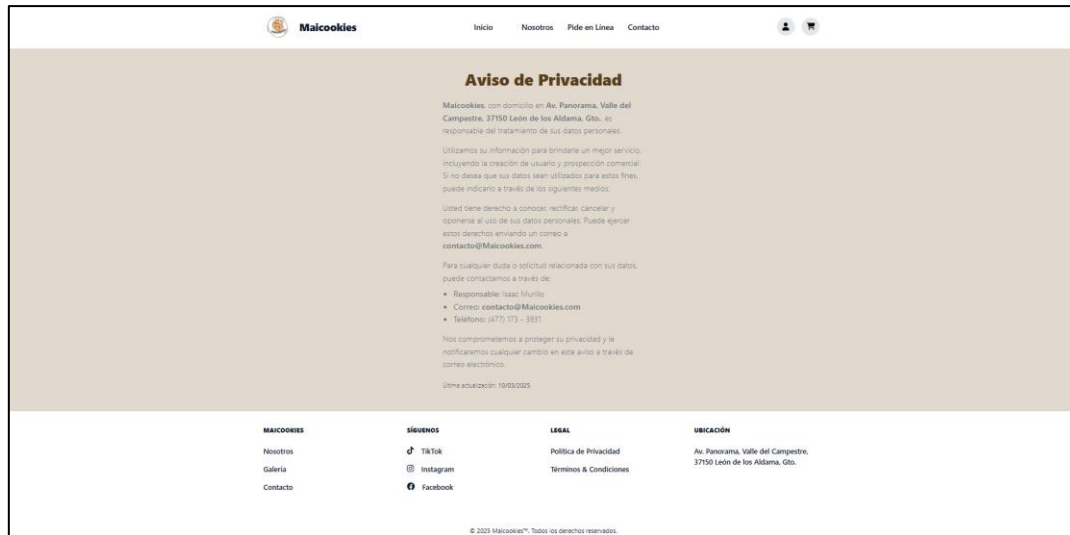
Maicookies

Inicio Nosotros Pide en Línea Contacto

Aviso de Privacidad

Maicookies, con domicilio en Av. Panorama, Valle del Campestre, 37150 León de los Aldama, Gto., es responsable del tratamiento de sus datos personales.

Utilizamos su información para brindarle un mejor servicio, incluyendo la creación de usuario y prospección comercial. Si no desea que sus datos sean utilizados para estos fines, puede indicarlo a través de los siguientes medios.

Usted tiene derecho a conocer, rectificar, cancelar y oponerse al uso de sus datos personales. Puede ejercer estos derechos enviando un correo a contacto@Maicookies.com

Para cualquier duda o solicitud relacionada con sus datos, puede contactarnos a través de:

- Responsable: Isaac Murillo
- Correo: contacto@Maicookies.com
- Teléfono: (477) 173 - 3831

Nos comprometemos a proteger su privacidad y le notificaremos cualquier cambio en este aviso a través de correo electrónico.

Última actualización: 10/03/2025

MAICOOKIES
Nosotros
Galería
Contacto

SÍGUENOS
TikTok
Instagram
Facebook

LEGAL
Política de Privacidad
Términos & Condiciones

UBICACIÓN
Av. Panorama, Valle del Campestre, 37150 León de los Aldama, Gto.

© 2025 Maicookies™. Todos los derechos reservados.